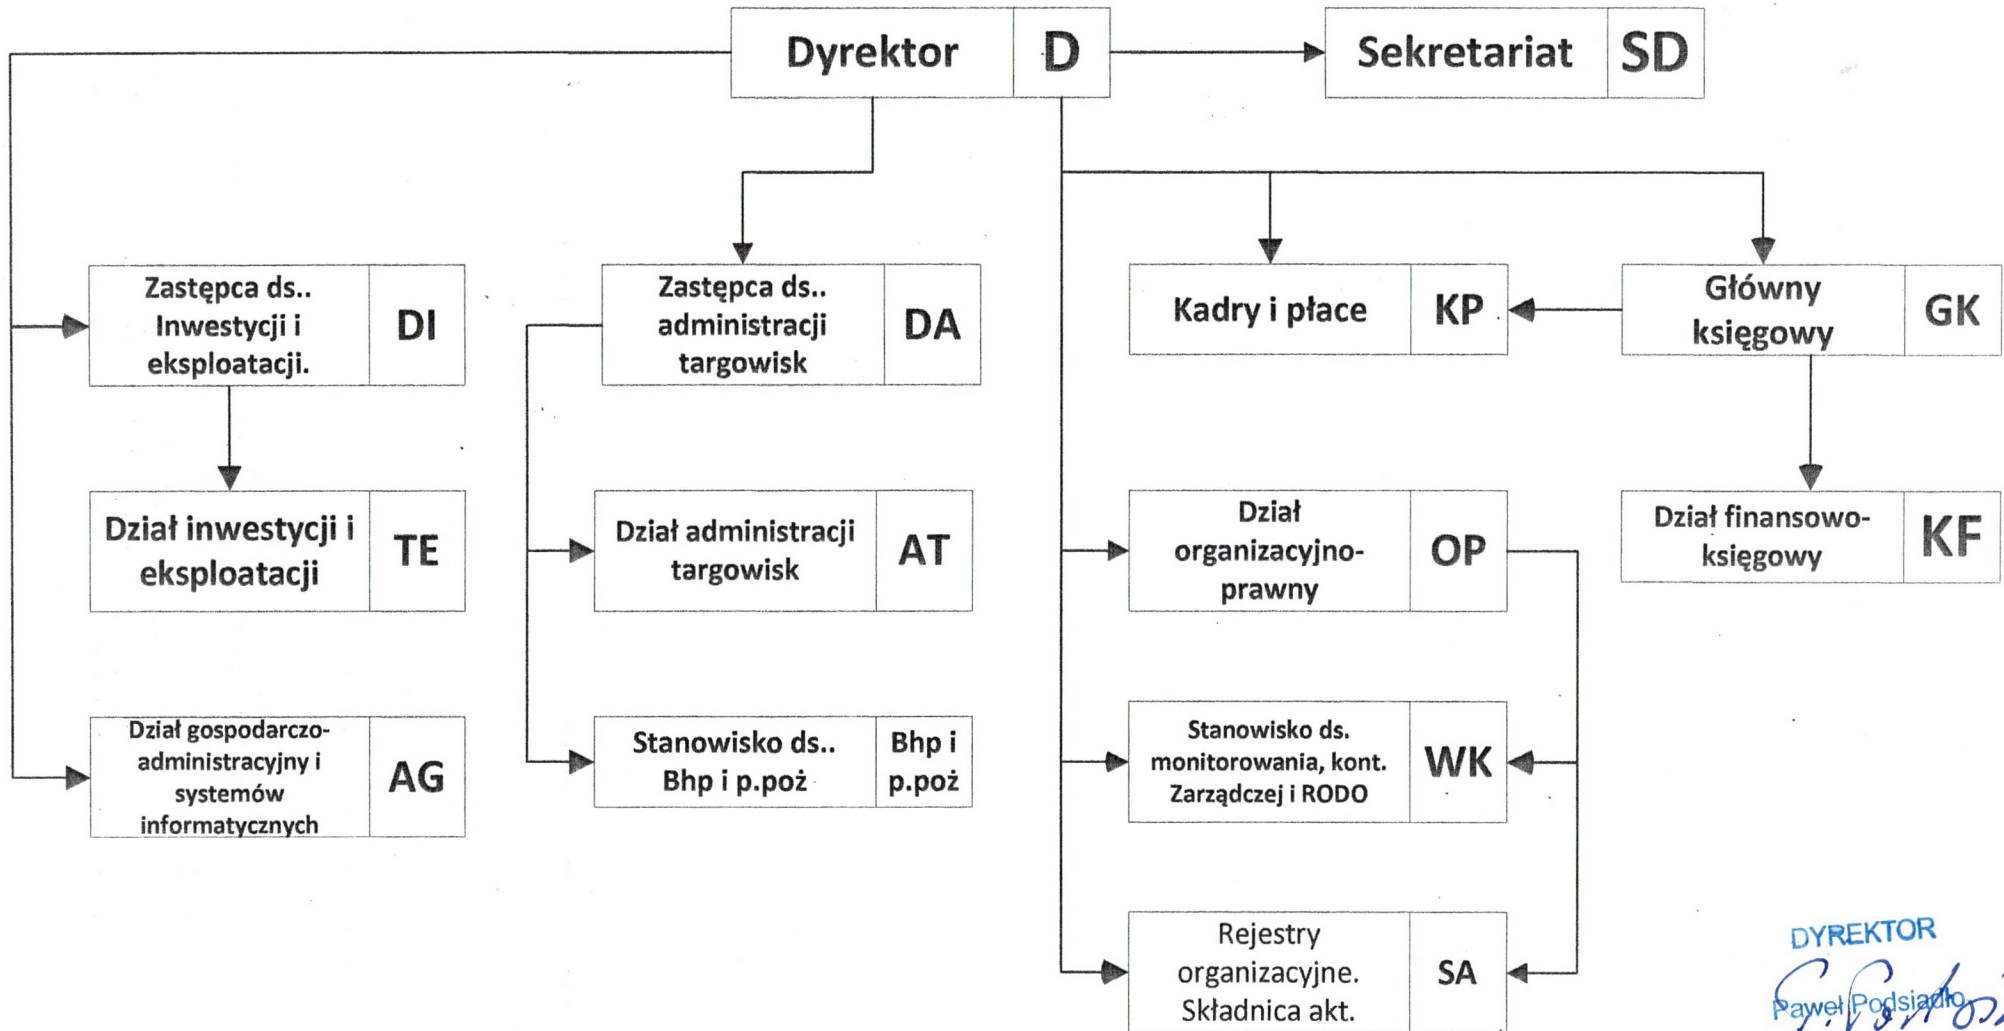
Dyrektor D

Sekretariat SD

Zastępca ds.. Inwestycji i eksploatacji. DI

Zastępca ds.. administracji targowisk DA

Kadry i płace KP

Główny księgowy GK

Dział inwestycji i eksploatacji TE

Dział administracji targowisk AT

Dział organizacyjno-prawny OP

Dział finansowo-księgowy KF

Dział gospodarczo-administracyjny i systemów informatycznych AG

Stanowisko ds.. Bhp i p.poż Bhp i p.poż

Stanowisko ds. monitorowania, kont. Zarządczej i RODO WK

Rejestry organizacyjne. Składnica akt. SA

DYREKTOR
Paweł Podsiadło